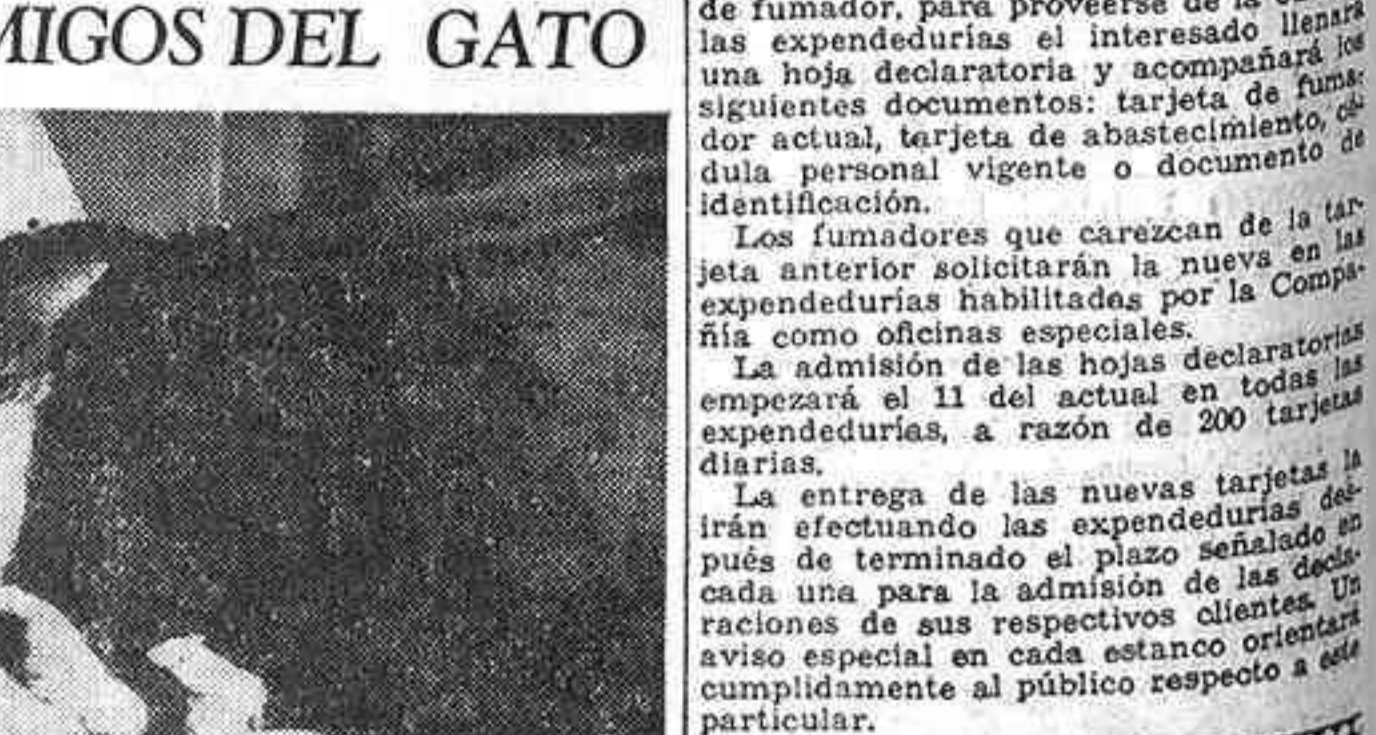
MIGOS DEL GATO

de fumador, para proveerse de la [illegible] las expendedurías el interesado llenará una hoja declaratoria y acompañará los siguientes documentos: tarjeta de fumador actual, tarjeta de abastecimiento, cédula personal vigente o documento de identificación.

Los fumadores que carezcan de la tarjeta anterior solicitarán la nueva en las expendedurías habilitadas por la Compañía como oficinas especiales.

La admisión de las hojas declaratorias empezará el 11 del actual en todas las expendedurías, a razón de 200 tarjetas diarias.

La entrega de las nuevas tarjetas la irán efectuando las expendedurías después de terminado el plazo señalado en cada una para la admisión de las declaraciones de sus respectivos clientes. Un aviso especial en cada estanco orientará cumplidamente al público respecto a este particular.